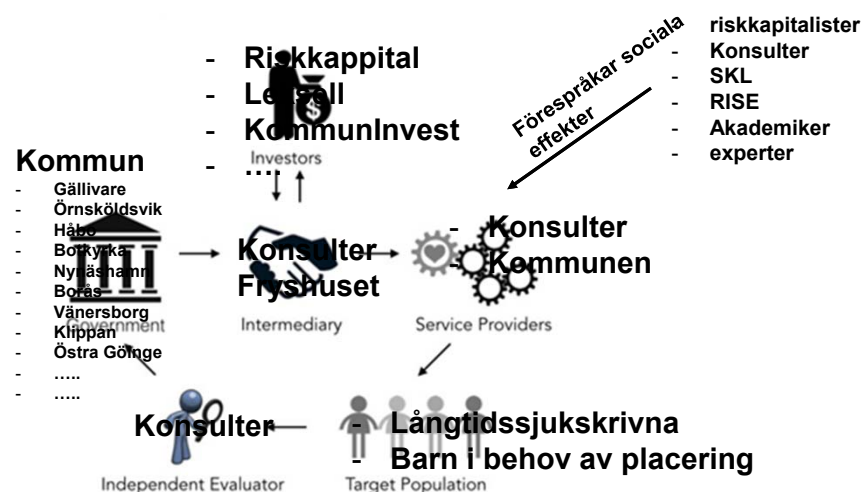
- Riskkappital
- Leksell
- KommunInvest
- ….
Investors

Förespråkar sociala effekter

riskkapitalister
- Konsulter
- SKL
- RISE
- Akademiker
- experter

Kommun
- Gällivare
- Örnsköldsvik
- Håbo
- Botkyrka
- Nynäshamn
- Borås
- Vänersborg
- Klippan
- Östra Göinge
- …..
- …..

Government

Konsulter
Fryshuset
Intermediary

- Konsulter
- Kommunen
Service Providers

Konsulter
Independent Evaluator

- Långtidssjukskrivna
- Barn i behov av placering
Target Population